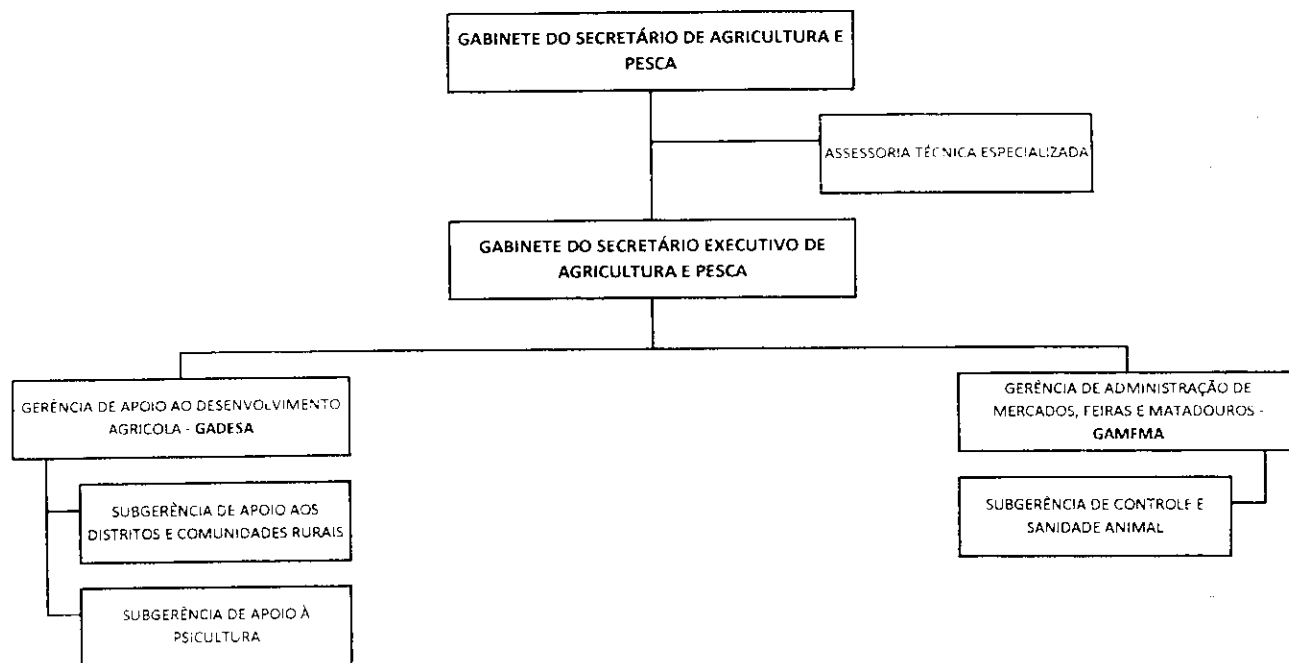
GABINETE DO SECRETÁRIO DE AGRICULTURA E PESCA

ASSESSORIA TÉCNICA ESPECIALIZADA

GABINETE DO SECRETÁRIO EXECUTIVO DE AGRICULTURA E PESCA

GERÊNCIA DE APOIO AO DESENVOLVIMENTO AGRICOLA - GADESA

SUBGERÊNCIA DE APOIO AOS DISTRITOS E COMUNIDADES RURAIS

SUBGERÊNCIA DE APOIO À PSICULTURA

GERÊNCIA DE ADMINISTRAÇÃO DE MERCADOS, FEIRAS E MATADOUROS - GAMFMA

SUBGERÊNCIA DE CONTROLE E SANIDADE ANIMAL